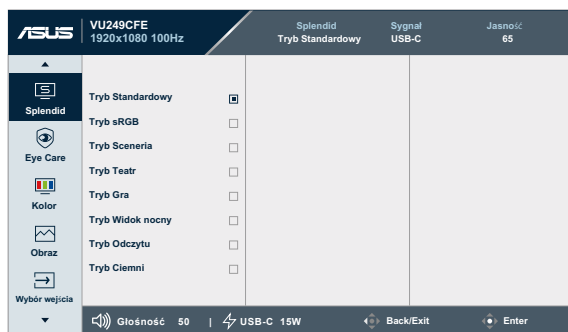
ASUS VU249CFE 1920x1080 100Hz

Splendid Tryb Standardowy | Sygnał USB-C | Jasność 65

Splendid
Eye Care
Kolor
Obraz
Wybór wejścia

Tryb Standardowy
Tryb sRGB
Tryb Sceneria
Tryb Teatr
Tryb Gra
Tryb Widok nocny
Tryb Odczytu
Tryb Ciemni

Głośność 50 | USB-C 15W Back/Exit Enter